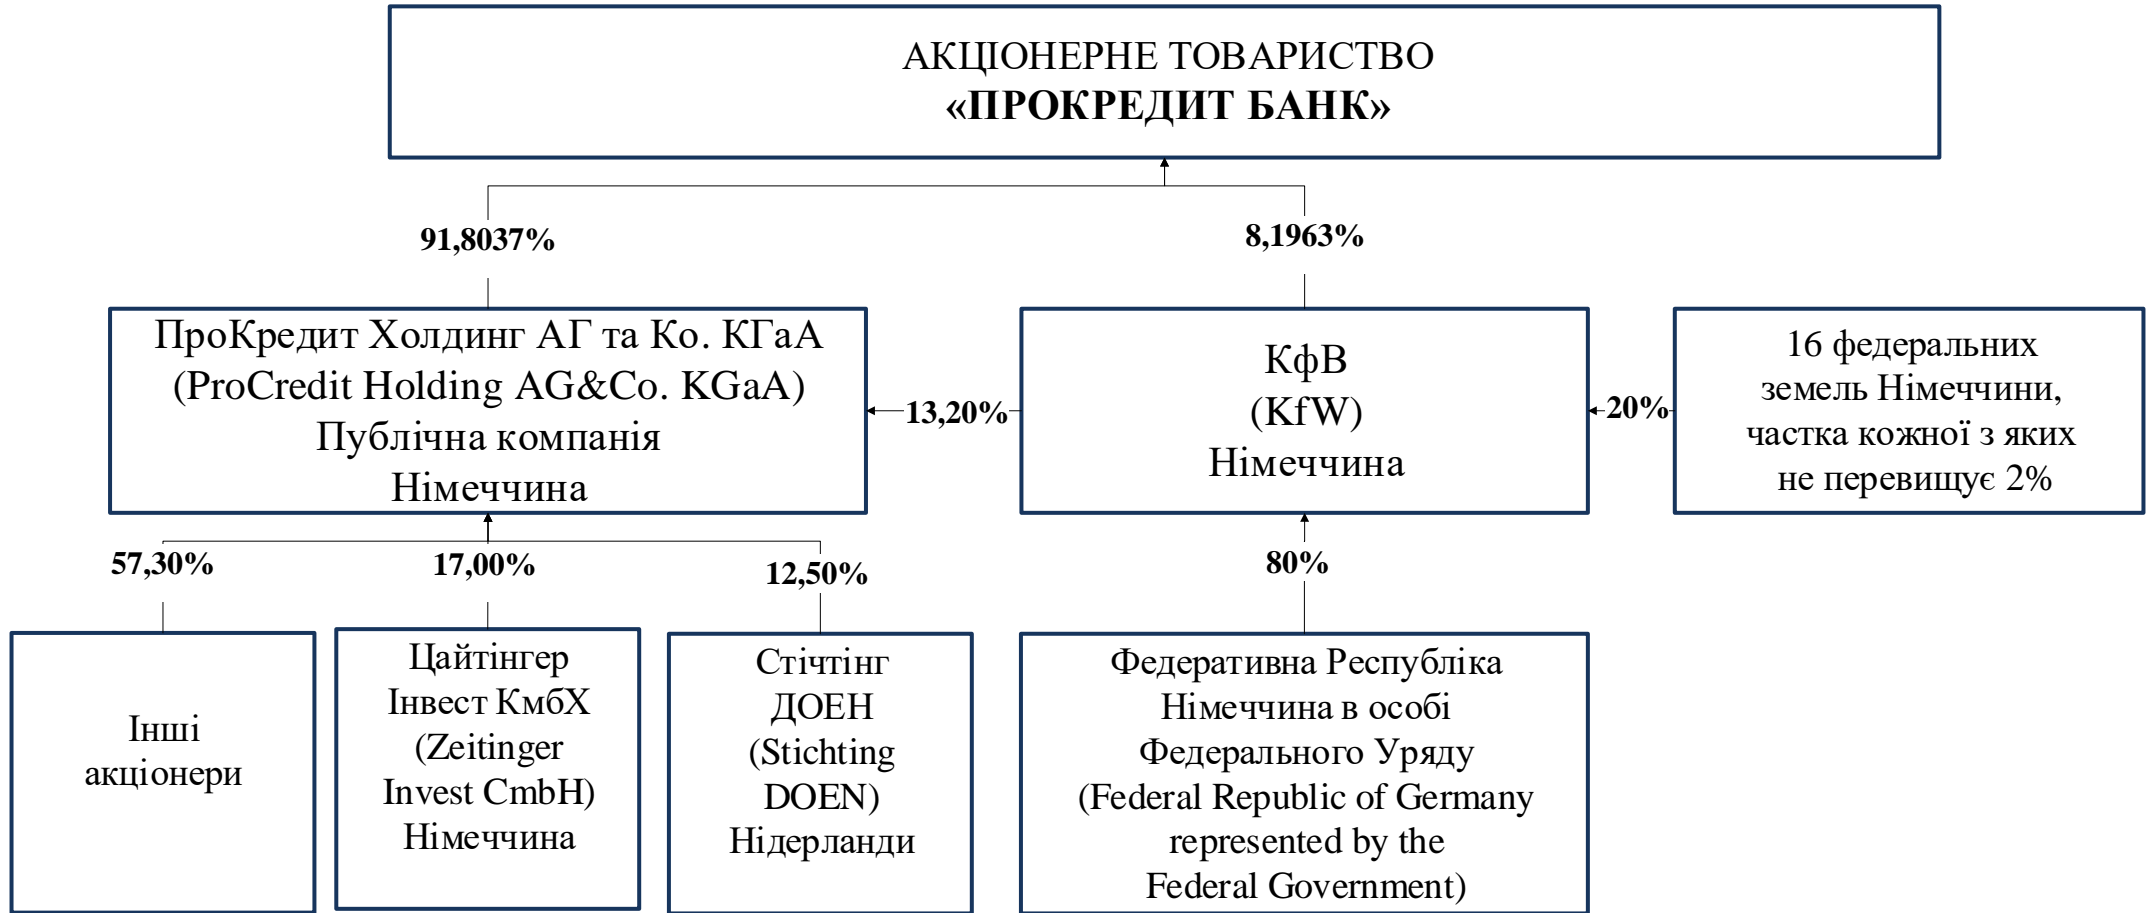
АКЦІОНЕРНЕ ТОВАРИСТВО
**«ПРОКРЕДИТ БАНК»**

91,8037%

8,1963%

ПроКредит Холдинг АГ та Ко. КГаА (ProCredit Holding AG&Co. KGaA) Публічна компанія Німеччина

13,20%

КфВ (KfW) Німеччина

20%

16 федеральних земель Німеччини, частка кожної з яких не перевищує 2%

57,30%

17,00%

12,50%

80%

Інші акціонери

Цайтінгер Інвест КмбХ (Zeitinger Invest CmbH) Німеччина

Стічтінг ДОЕН (Stichting DOEN) Нідерланди

Федеративна Республіка Німеччина в особі Федерального Уряду (Federal Republic of Germany represented by the Federal Government)